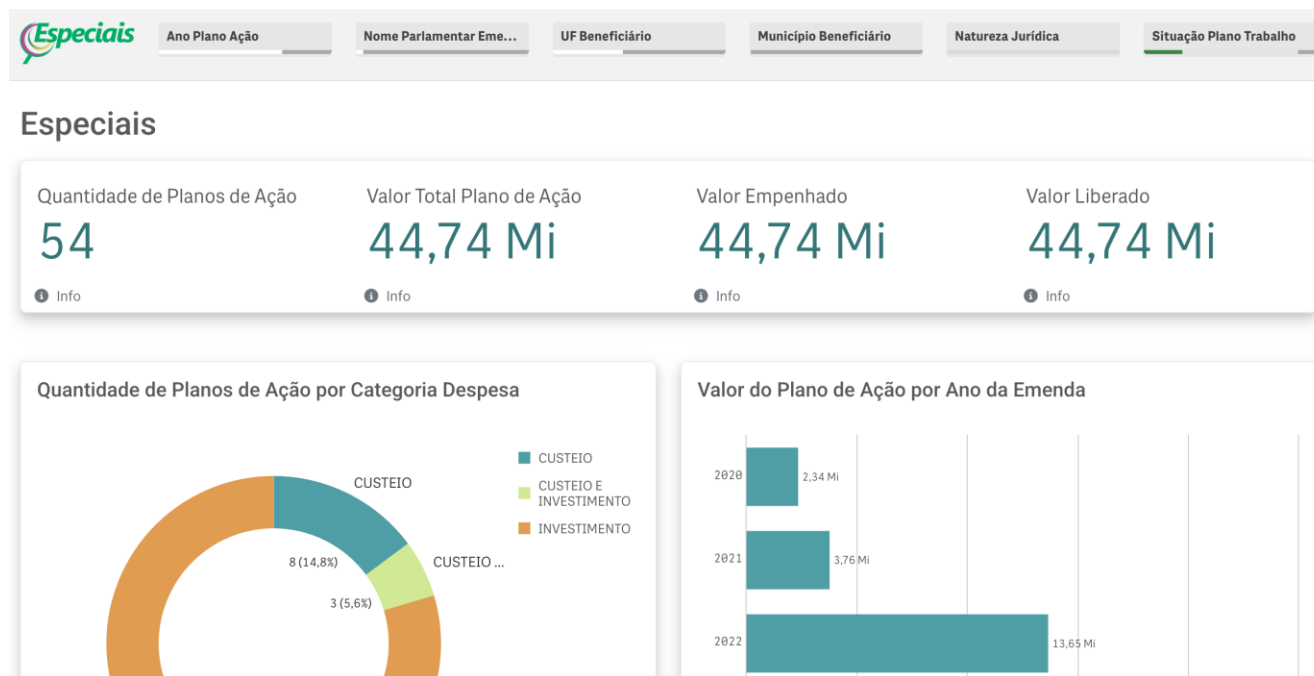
Especiais

Ano Plano Ação
Nome Parlamentar Eme...
UF Beneficiário
Município Beneficiário
Natureza Jurídica
Situação Plano Trabalho

Especiais

Quantidade de Planos de Ação
54
Info

Valor Total Plano de Ação
44,74 Mi
Info

Valor Empenhado
44,74 Mi
Info

Valor Liberado
44,74 Mi
Info

Quantidade de Planos de Ação por Categoria Despesa

CUSTEIO
CUSTEIO E INVESTIMENTO
INVESTIMENTO

CUSTEIO
CUSTEIO ...
8 (14,8%)
3 (5,6%)

Valor do Plano de Ação por Ano da Emenda

2020
2,34 Mi
2021
3,76 Mi
2022
13,65 Mi